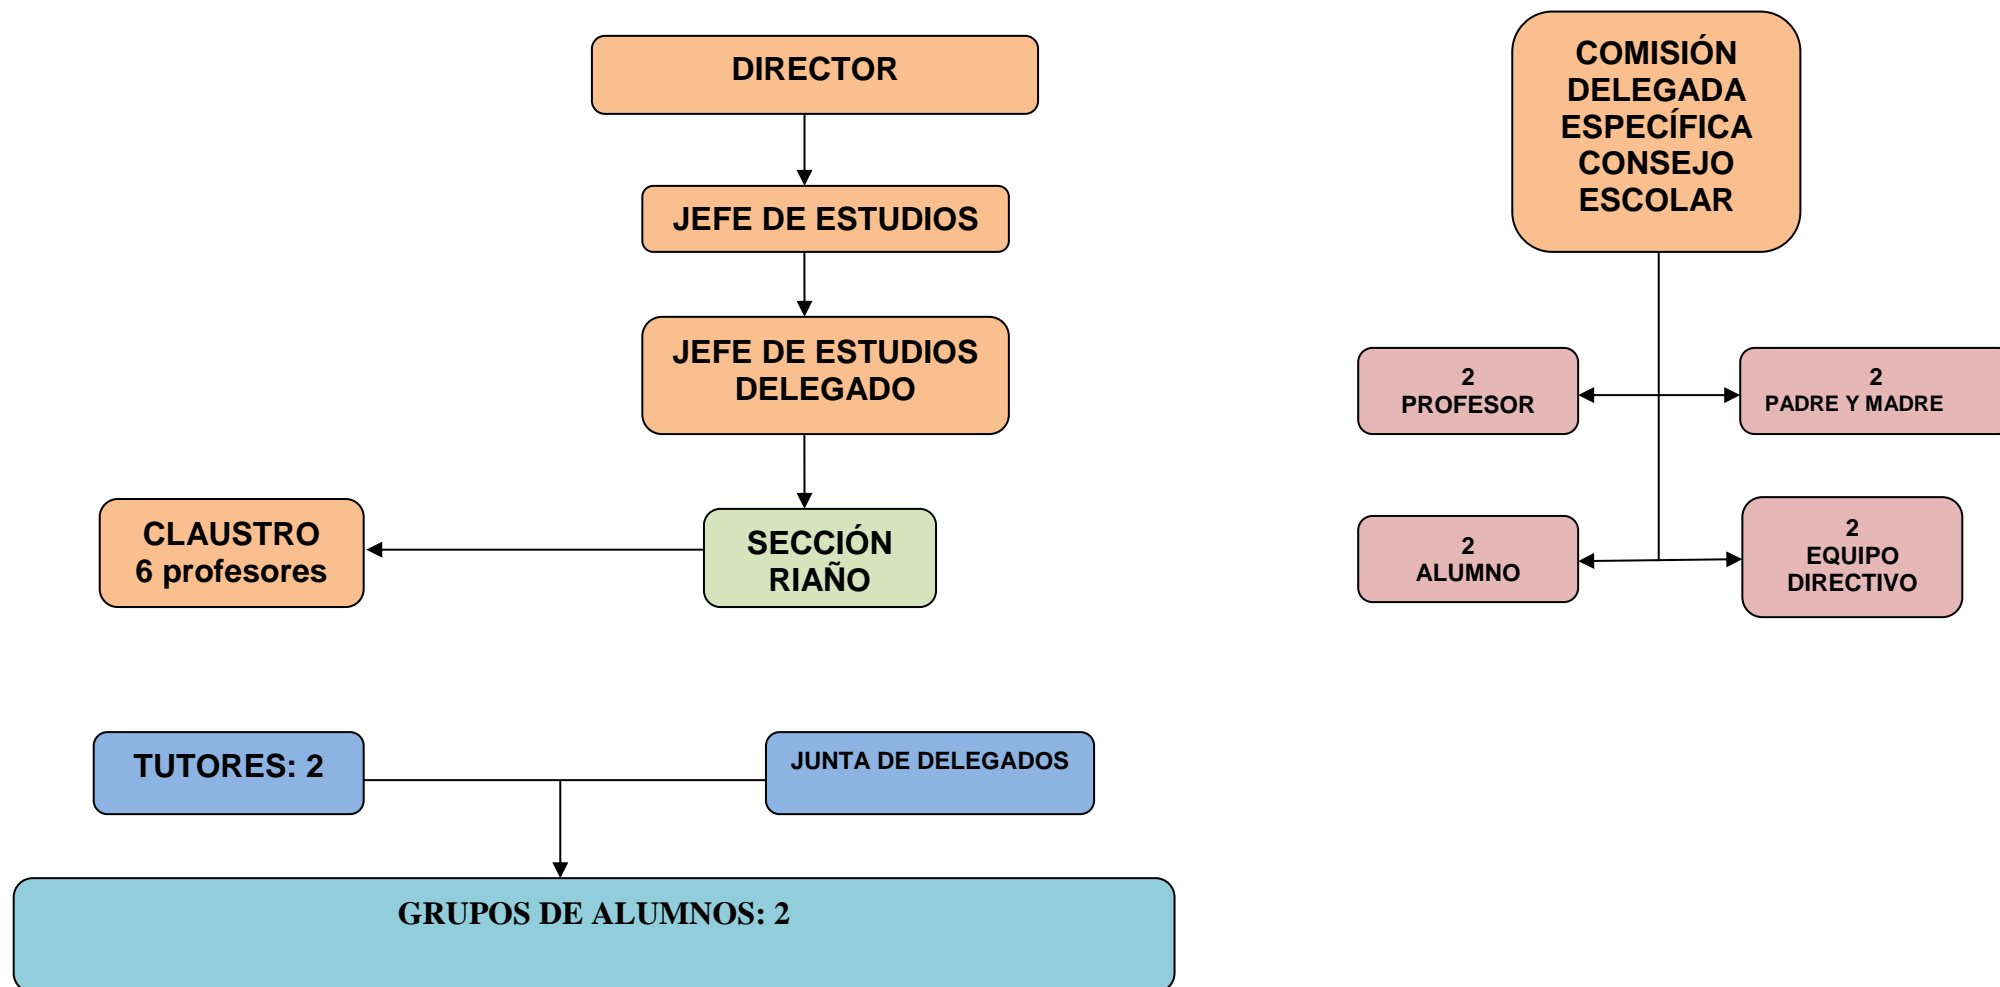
DIRECTOR

JEFE DE ESTUDIOS

JEFE DE ESTUDIOS DELEGADO

CLAUSTRO
6 profesores

SECCIÓN RIAÑO

COMISIÓN DELEGADA ESPECÍFICA CONSEJO ESCOLAR

2
PROFESOR

2
PADRE Y MADRE

2
ALUMNO

2
EQUIPO DIRECTIVO

TUTORES: 2

JUNTA DE DELEGADOS

GRUPOS DE ALUMNOS: 2